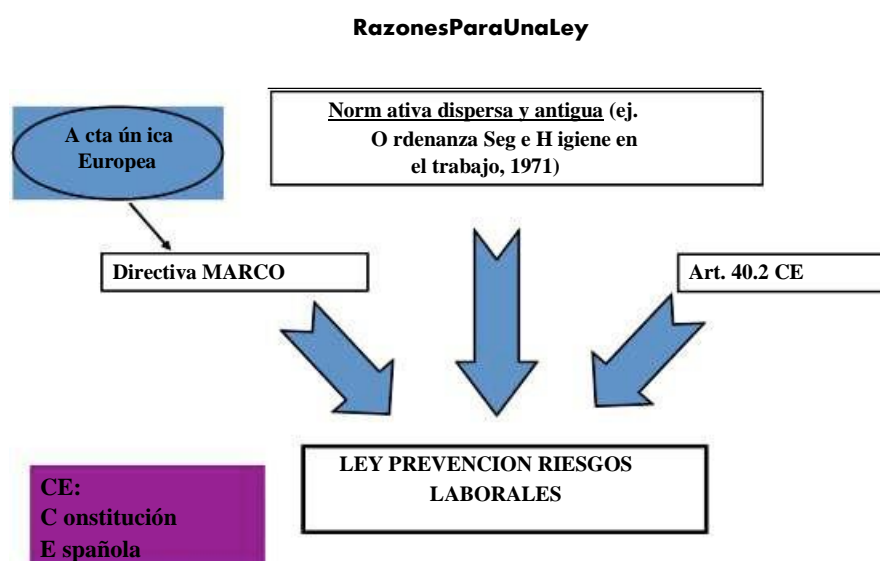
RazonesParaUnaLey

A cta ún ica Europea

Norm ativa dispersa y antigua (ej. O rdenanza Seg e H igiene en el trabajo, 1971)

Directiva MARCO

Art. 40.2 CE

LEY PREVENCION RIESGOS LABORALES

CE:
C onstitución
E spañola